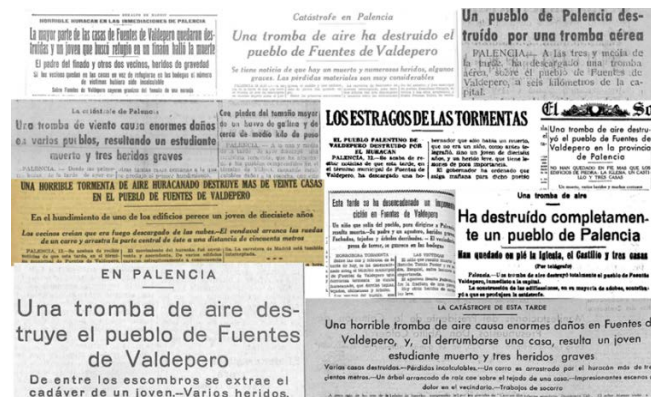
HORRIBLE HURACAN EN LAS INMEDIACIONES DE PALENCIA

La mayor parte de las casas de Fuentes de Valdepero quedaron destruidas y un joven que buscó refugio en un tinado halló la muerte

El padre del finado y otros dos vecinos, heridos de gravedad

Si los vecinos pueden en las casas se ven de refugiarse en las bodegas el número de víctimas hubiera sido incalculable

Catástrofe en Palencia

Una tromba de aire ha destruido el pueblo de Fuentes de Valdepero

Se tiene noticia de que hay un muerto y numerosos heridos, algunos graves. Las pérdidas materiales son muy considerables

Un pueblo de Palencia destruído por una tromba aérea

PALENCIA.—A las tres y media de la tarde ha descargado una tromba aérea sobre el pueblo de Fuentes de Valdepero, a seis kilómetros de la capital.

La actualidad de Palencia

Una tromba de viento causa enormes daños en varios pueblos, resultando un estudiante muerto y tres heridos graves

LOS ESTRAGOS DE LAS TORMENTAS

EL PUEBLO PALENTINO DE VALDEPERO DESTRUIDO POR EL HURACAN

PALENCIA, 22.—Se sabe de resultas oficiales de que esta tarde, en el término municipal de Fuentes de Valdepero, ha descargado una tormenta

El Sol

Una tromba de aire destruye el pueblo de Fuentes de Valdepero en la provincia de Palencia

Un muerto, varios heridos y muchas casas

UNA HORRIBLE TORMENTA DE AIRE HURACANADO DESTRUYE MAS DE VEINTE CASAS EN EL PUEBLO DE FUENTES DE VALDEPERO

En el hundimiento de uno de los edificios perece un joven de diecisiete años

Las cosechas creían que era fuego descargado de las nubes.—El vendaval arranca las ruedas de un carro y arrastra la parte central de éste a una distancia de cincuenta metros

Esta tarde se ha desencadenado un imponente ciclón en Fuentes de Valdepero

Ha destruído completamente un pueblo de Palencia

Han quedado en pie la iglesia, el Castillo y tres casas

EN PALENCIA

Una tromba de aire destruye el pueblo de Fuentes de Valdepero

De entre los escombros se extrae el cadáver de un joven.—Varios heridos.

LA CATÁSTROFE DE ESTA TARDE

Una horrible tromba de aire causa enormes daños en Fuentes de Valdepero, y, al derrumbarse una casa, resulta un joven estudiante muerto y tres heridos graves

Varias casas destruidas.—Pérdidas incalculables.—Un carro es arrastrado por el huracán más de trescientos metros.—Un árbol arrancado de raíz cae sobre el tejado de una casa.—Impresionantes escenas de dolor en el vecindario.—Trabajos de socorro